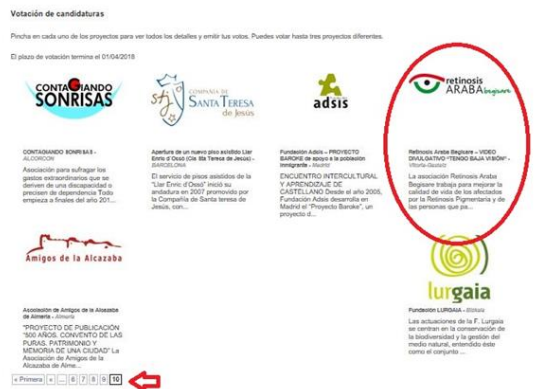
Votación de candidaturas

Pincha en cada uno de los proyectos para ver todos los detalles y emitir tus votos. Puedes votar hasta tres proyectos diferentes.

El plazo de votación termina el 01/04/2018

CONTAGIANDO SONRISAS

COMPAÑÍA DE SANTA TERESA de Jesús

adsis

retinosis ARABA Begisare

CONTAGIANDO SONRISAS - ALCORCON

Asociación para sufragar los gastos extraordinarios que se deriven de una discapacidad o precisen de dependencia Todo empieza a finales del año 201...

Apertura de un nuevo piso asistido Llar Enric d'Osso (Cia Sta Teresa de Jesús) - BARCELONA

El servicio de pisos asistidos de la "Llar Enric d'Ossó" inició su andadura en 2007 promovido por la Compañía de Santa teresa de Jesús, con...

Fundación Adsis - PROYECTO BAROKE de apoyo a la población inmigrante - Madrid

ENCUENTRO INTERCULTURAL Y APRENDIZAJE DE CASTELLANO Desde el año 2005, Fundación Adsis desarrolla en Madrid el "Proyecto Baroke", un proyecto d...

Retinosis Araba Begisare - VIDEO DIVULGATIVO "TENGO BAJA VISIÓN" - Vitoria-Gasteiz

La asociación Retinosis Araba Begisare trabaja para mejorar la calidad de vida de los afectados por la Retinosis Pigmentaria y de las personas que pa...

Amigos de la Alcazaba

lurgaia

Asociación de Amigos de la Alcazaba de Almería - Almería

"PROYECTO DE PUBLICACIÓN "500 AÑOS. CONVENTO DE LAS PURAS. PATRIMONIO Y MEMORIA DE UNA CIUDAD" La Asociación de Amigos de la Alcazaba de Alme...

Fundación LURGAIA - Bilbao

Las actuaciones de la F. Lurgaia se centran en la conservación de la biodiversidad y la gestión del medio natural, entendido éste como el conjunto ...

« Primera « ... 6 7 8 9 10